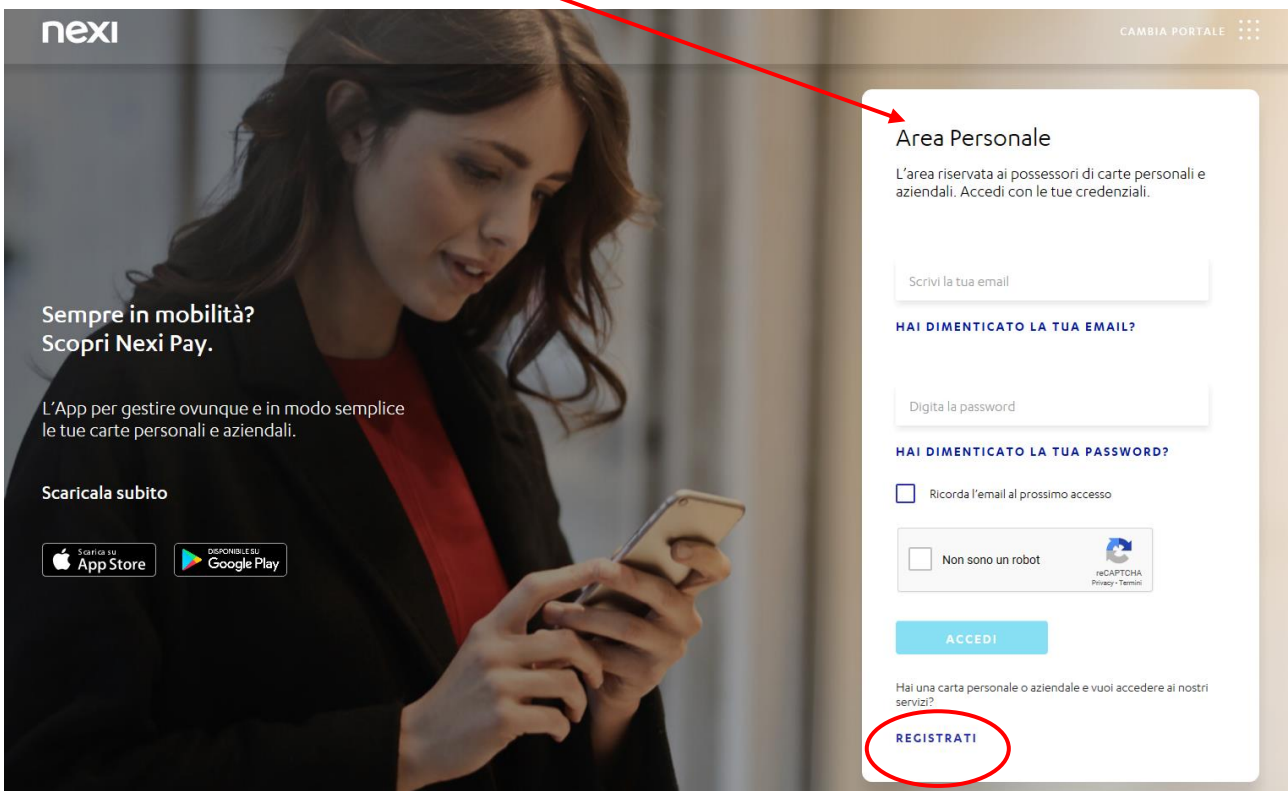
nexi

CAMBIA PORTALE

Sempre in mobilità?
Scopri Nexi Pay.

L'App per gestire ovunque e in modo semplice le tue carte personali e aziendali.

Scaricala subito

Scarica su App Store

DISPONIBILE SU Google Play

Area Personale

L'area riservata ai possessori di carte personali e aziendali. Accedi con le tue credenziali.

Scrivi la tua email

HAI DIMENTICATO LA TUA EMAIL?

Digita la password

HAI DIMENTICATO LA TUA PASSWORD?

Ricorda l'email al prossimo accesso

Non sono un robot

reCAPTCHA
Privacy - Termini

ACCEDI

Hai una carta personale o aziendale e vuoi accedere ai nostri servizi?

REGISTRATI